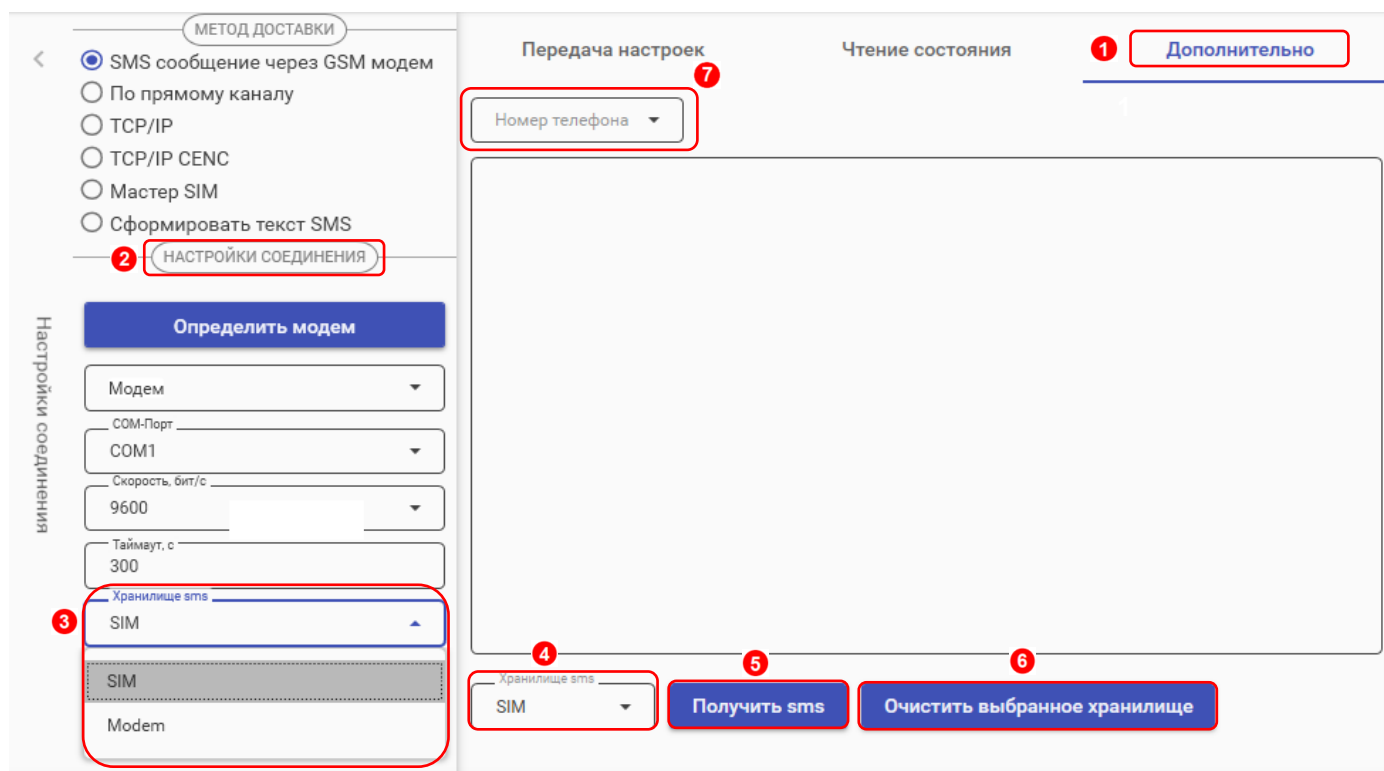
МЕТОД ДОСТАВКИ
SMS сообщение через GSM модем
По прямому каналу
TCP/IP
TCP/IP CENC
Мастер SIM
Сформировать текст SMS
2
НАСТРОЙКИ СОЕДИНЕНИЯ
Настройки соединения
Определить модем
Модем
COM-Порт
COM1
Скорость, бит/с
9600
Таймаут, с
300
3
Хранилище sms
SIM
SIM
Modem

Передача настроек
Чтение состояния
1
Дополнительно
7
Номер телефона
4
Хранилище sms
SIM
5
Получить sms
6
Очистить выбранное хранилище